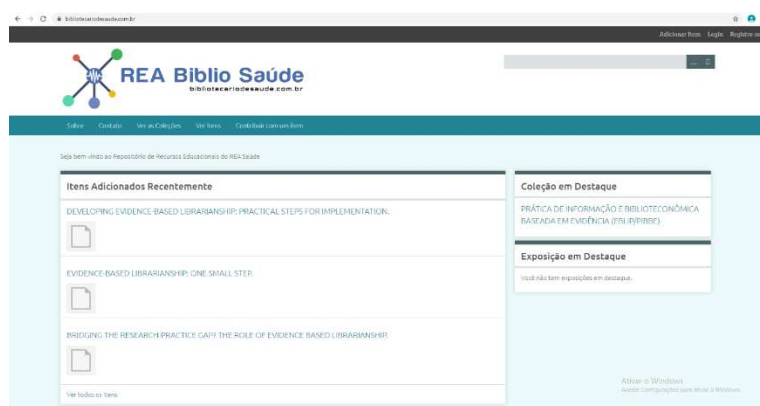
bibliotecariodesaude.com.br

Adicionar Item Login Registre-se

REA Biblio Saúde
bibliotecariodesaude.com.br

Sobre Contato Ver as Coleções Ver Itens Contribuir com um item

Seja bem vindo ao Repositório de Recursos Educacionais do REA Saúde

Itens Adicionados Recentemente

DEVELOPING EVIDENCE-BASED LIBRARIANSHIP: PRACTICAL STEPS FOR IMPLEMENTATION.

EVIDENCE-BASED LIBRARIANSHIP: ONE SMALL STEP.

BRIDGING THE RESEARCH-PRACTICE GAP? THE ROLE OF EVIDENCE BASED LIBRARIANSHIP.

Ver todos os Itens

Coleção em Destaque

PRÁTICA DE INFORMAÇÃO E BIBLIOTECONÔMICA BASEADA EM EVIDÊNCIA (EBLIP/PIBBE)

Exposição em Destaque

Você não tem exposições em destaque.

Ativar o Windows
Acesse Configurações para ativar o Windows.